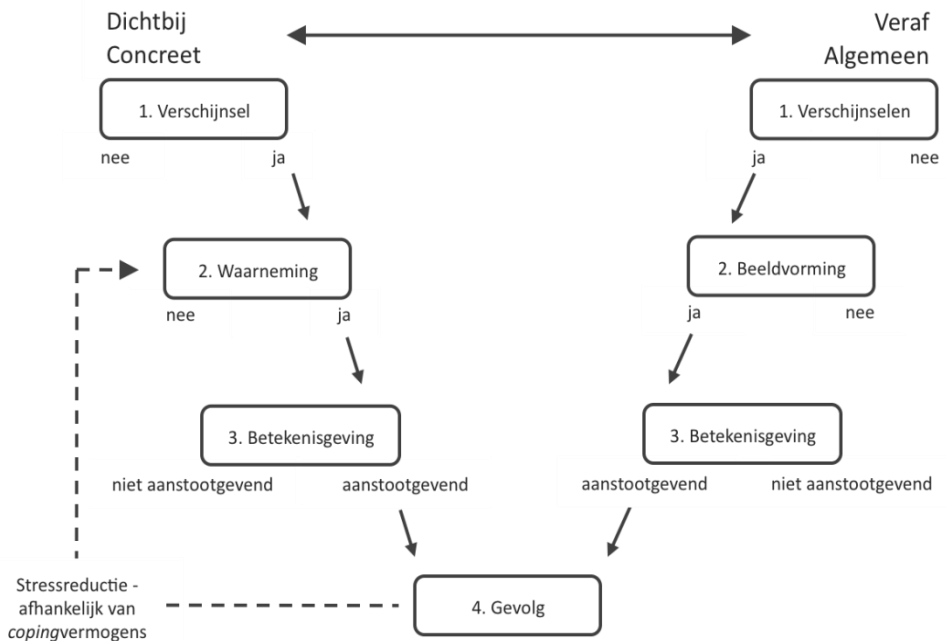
Dichtbij
Concreet

Veraf
Algemeen

1. Verschijnsel

nee ja

2. Waarneming

nee ja

3. Betekenisgeving

niet aanstootgevend aanstootgevend

1. Verschijnselen

ja nee

2. Beeldvorming

ja nee

3. Betekenisgeving

aanstootgevend niet aanstootgevend

4. Gevolg

Stressreductie - afhankelijk van copingvermogens